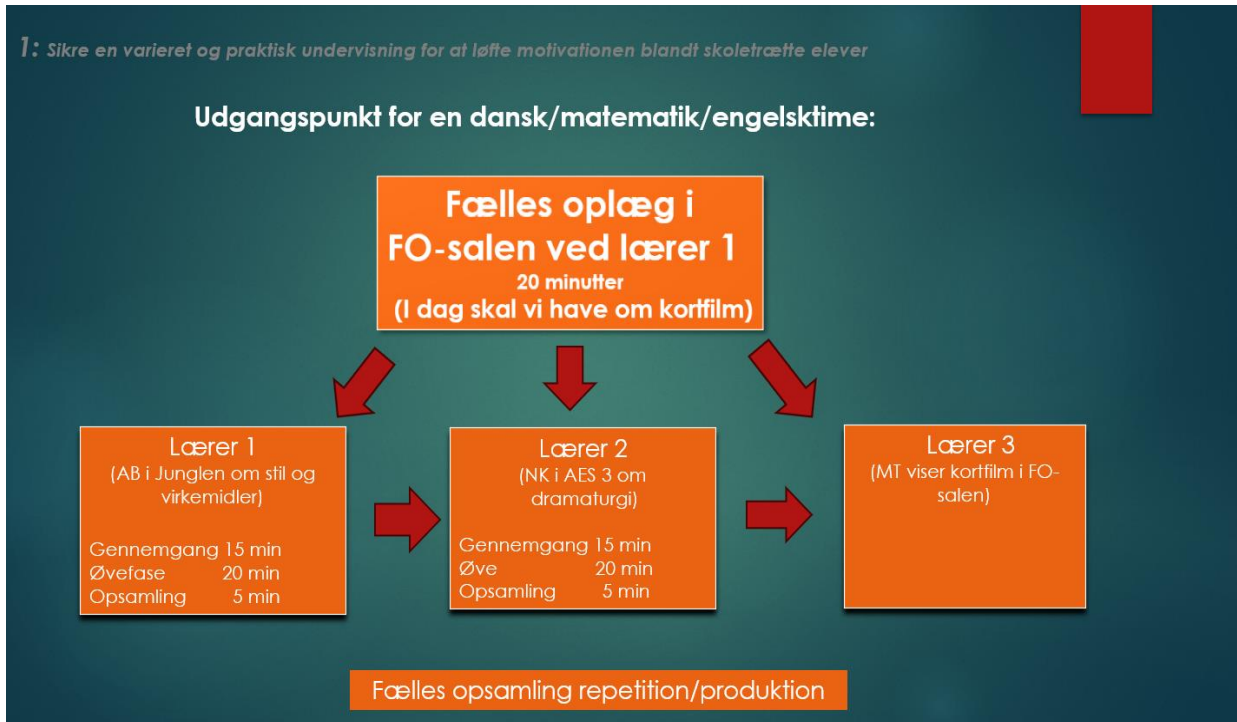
1: Sikre en varieret og praktisk undervisning for at løfte motivationen blandt skoletrætte elever

Udgangspunkt for en dansk/matematik/engelsktime:

Fælles oplæg i FO-salen ved lærer 1
20 minutter
(I dag skal vi have om kortfilm)

Lærer 1
(AB i Junglen om stil og virkemidler)

Gennemgang 15 min
Øvefase 20 min
Opsamling 5 min

Lærer 2
(NK i AES 3 om dramaturgi)

Gennemgang 15 min
Øve 20 min
Opsamling 5 min

Lærer 3
(MT viser kortfilm i FO-salen)

Fælles opsamling repetition/produktion